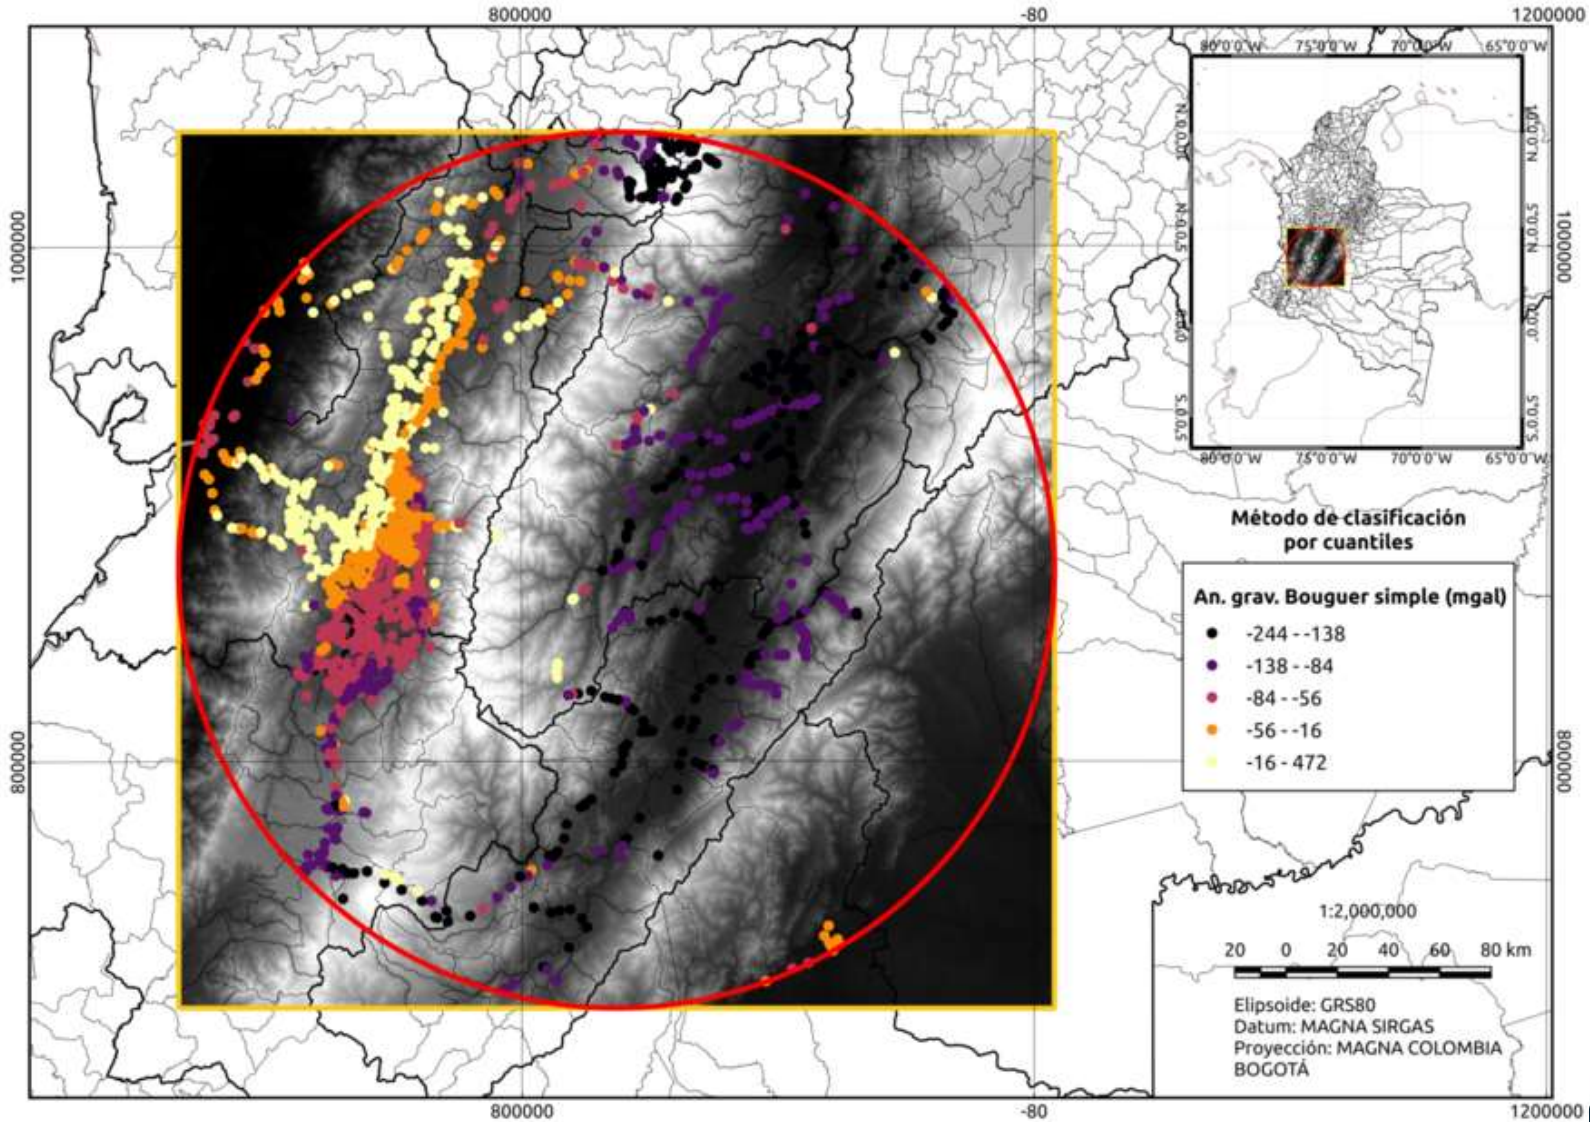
800000
-80
1200000
1000000
800000
80°0'0"W 75°0'0"W 70°0'0"W 65°0'0"W
10°0'0"N
5°0'0"N
0°0'0"
5°0'0"S
10°0'0"N
5°0'0"N
0°0'0"
5°0'0"S
80°0'0"W 75°0'0"W 70°0'0"W 65°0'0"W
1000000
800000

Método de clasificación por cuantiles

An. grav. Bouguer simple (mgal)
-244 - -138
-138 - -84
-84 - -56
-56 - -16
-16 - 472

1:2,000,000
20 0 20 40 60 80 km
Elipsoide: GRS80
Datum: MAGNA SIRGAS
Proyección: MAGNA COLOMBIA BOGOTÁ

800000
-80
1200000